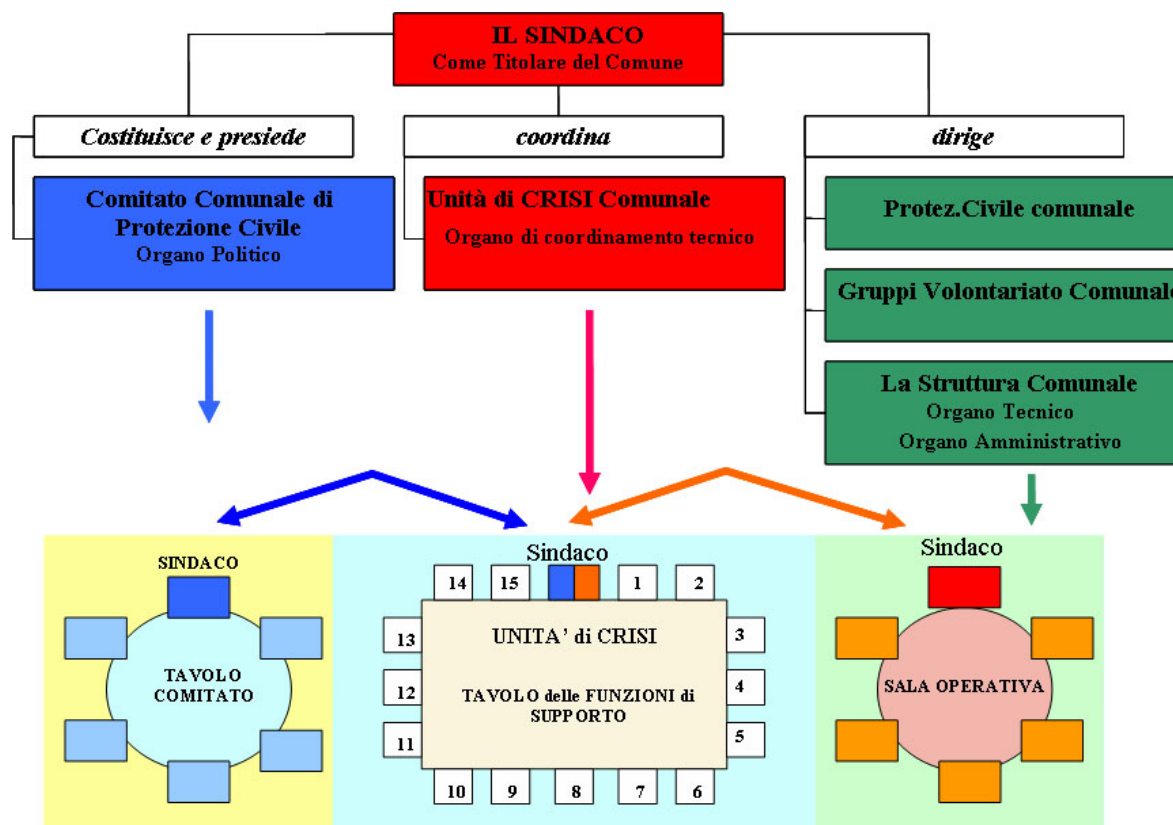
IL SINDACO
Come Titolare del Comune

Costituisce e presiede

Comitato Comunale di Protezione Civile
Organo Politico

coordina

Unità di CRISI Comunale
Organo di coordinamento tecnico

dirige

Protez.Civile comunale

Gruppi Volontariato Comunale

La Struttura Comunale
Organo Tecnico
Organo Amministrativo

SINDACO

TAVOLO COMITATO

Sindaco

14 15 1 2

13 3

12 4

11 5

10 9 8 7 6

UNITA' di CRISI

TAVOLO delle FUNZIONI di SUPPORTO

Sindaco

SALA OPERATIVA